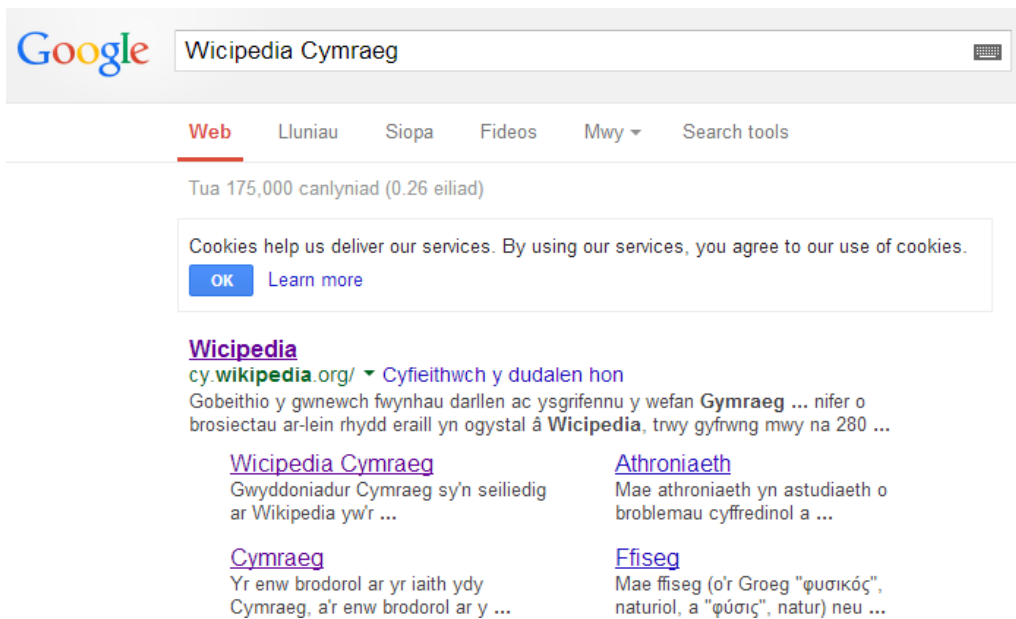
Google

Wicipedia Cymraeg

Web Lluniau Siopa Fideos Mwy Search tools

Tua 175,000 canlyniad (0.26 eiliad)

Cookies help us deliver our services. By using our services, you agree to our use of cookies.
OK Learn more

Wicipedia
cy.wikipedia.org/ Cyfieithwch y dudalen hon
Gobeithio y gwnewch fwynhau darllen ac ysgrifennu y wefan Gymraeg ... nifer o brosiectau ar-lein rhydd eraill yn ogystal â Wicipedia, trwy gyfrwng mwy na 280 ...

Wicipedia Cymraeg
Gwyddoniadur Cymraeg sy'n seiliedig ar Wikipedia yw'r ...

Athroniaeth
Mae athroniaeth yn astudiaeth o broblemau cyffredinol a ...

Cymraeg
Yr enw brodorol ar yr iaith ydy Cymraeg, a'r enw brodorol ar y ...

Ffiseg
Mae ffiseg (o'r Groeg "φυσικός", naturiol, a "φύσις", natur) neu ...